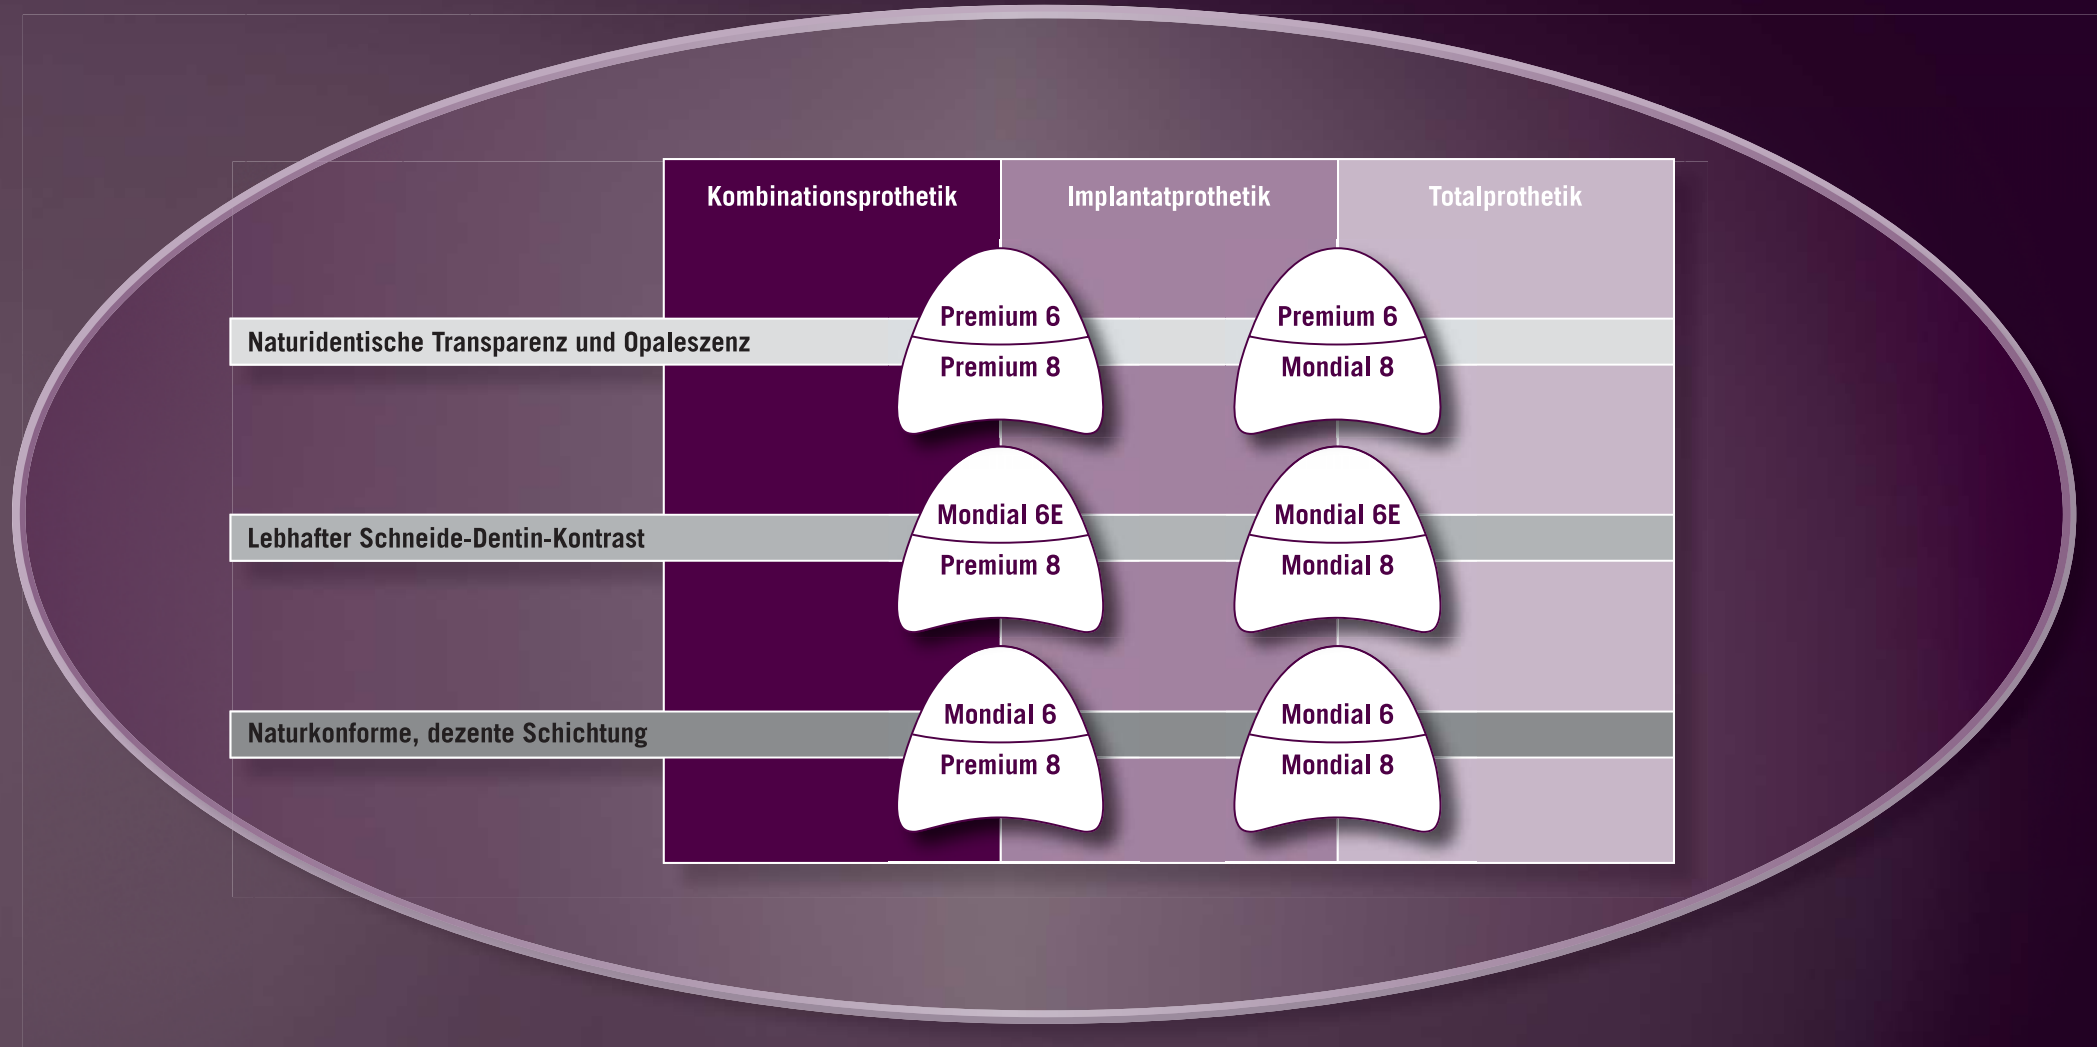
Kombinationsprothetik

Implantatprothetik

Totalprothetik

Naturidentische Transparenz und Opaleszenz

Premium 6
Premium 8

Premium 6
Mondial 8

Lebhafter Schneide-Dentin-Kontrast

Mondial 6E
Premium 8

Mondial 6E
Mondial 8

Naturkonforme, dezente Schichtung

Mondial 6
Premium 8

Mondial 6
Mondial 8